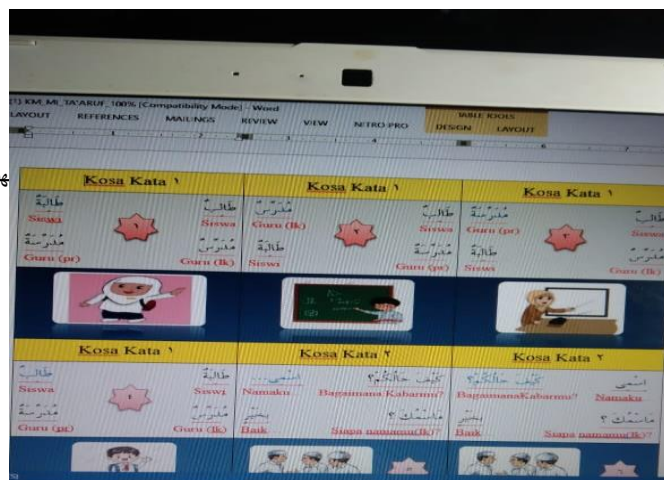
[1] KM_MI_TA'ARUF_100% (Compatibility Mode) - Word

LAYOUT REFERENCES MAILINGS REVIEW VIEW NITRO PRO

TABLE TOOLS
DESIGN LAYOUT

| Kosa Kata ١ | Kosa Kata ١ | Kosa Kata ١ |
|---|---|---|
| طَالِبَةٌ Siswa ١ طَالِبٌ Siswa | مُدَرِّسٌ Guru (lk) ٢ طَالِبٌ Siswa | مُدَرِّسَةٌ Guru (pr) ٣ طَالِبٌ Siswa |
| مُدَرِّسَةٌ Guru (pr) مُدَرِّسٌ Guru (lk) | طَالِبَةٌ Siswi مُدَرِّسَةٌ Guru (pr) | طَالِبَةٌ Siswi مُدَرِّسٌ Guru (lk) |

| Kosa Kata ١ | Kosa Kata ٢ | Kosa Kata ٢ |
|---|---|---|
| طَالِبٌ Siswa ٤ طَالِبَةٌ Siswi | اِسْمِي Namaku كَيْفَ حَالُكُمْ؟ Bagaimana Kabarmu? | كَيْفَ حَالُكُمْ؟ BagaimanaKabarmu? اِسْمِي Namaku |
| مُدَرِّسَةٌ Guru (pr) مُدَرِّسٌ Guru (lk) | بِخَيْرٍ Baik مَا اسْمُكَ؟ Siapa namamu(lk)? | بِخَيْرٍ Baik مَا اسْمُكَ؟ Siapa namamu(lk)? |